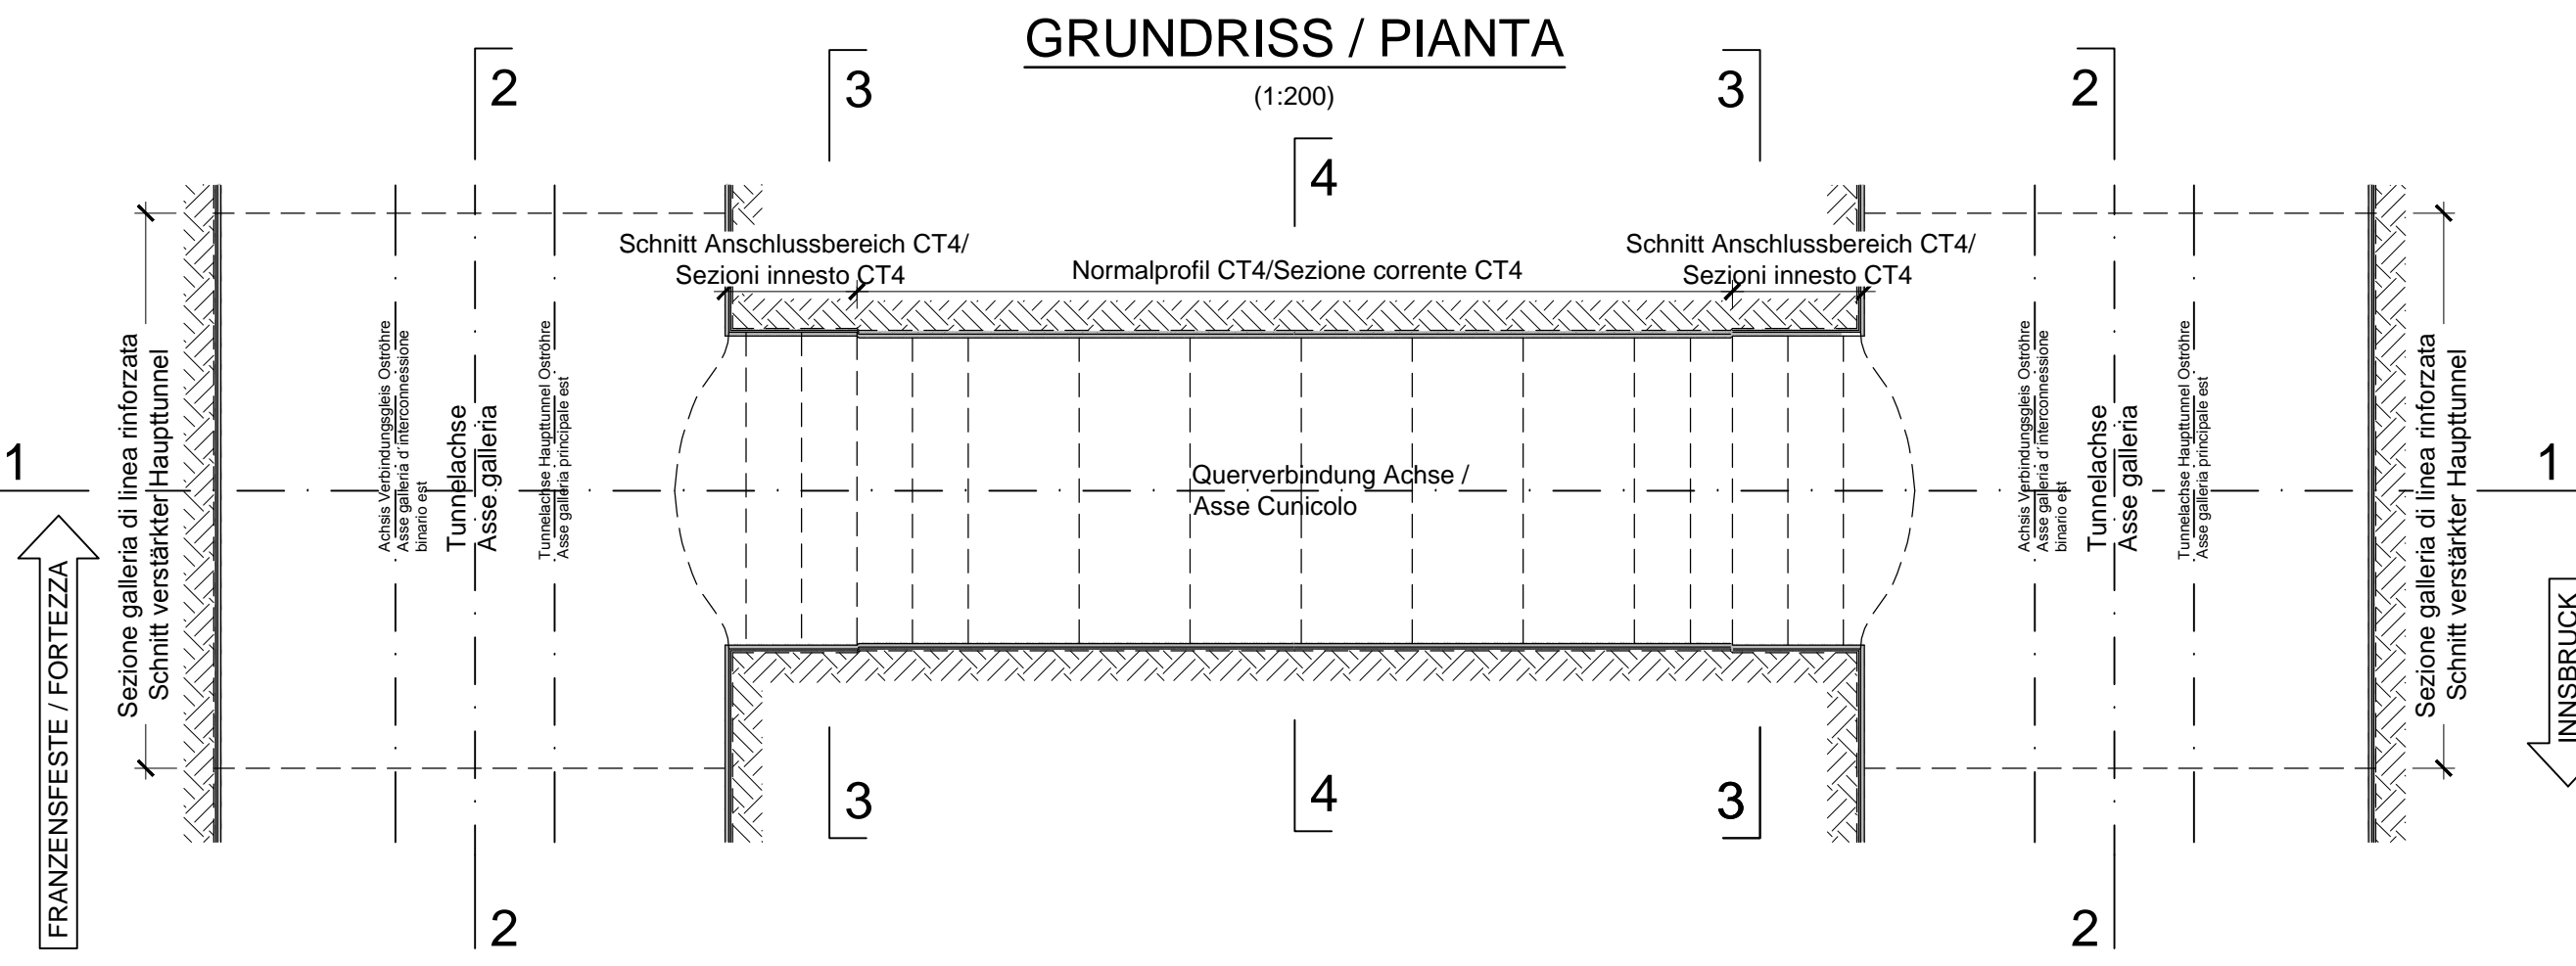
GRUNDRISS / PIANTA

(1:200)

2

3

3

2

4

Schnitt Anschlussbereich CT4/
Sezioni innesto CT4

Normalprofil CT4/Sezione corrente CT4

Schnitt Anschlussbereich CT4/
Sezioni innesto CT4

1

Sezione galleria di linea rinforzata
Schnitt verstärkter Haupttunnel

Achsis Verbindungsgleis Oströhre
Asse galleria d' interconnessione
binario est

Tunnelachse
Asse galleria

Tunnelachse Haupttunnel Oströhre
Asse galleria principale est

Querverbindung Achse /
Asse Cunicolo

Achsis Verbindungsgleis Oströhre
Asse galleria d' interconnessione
binario est

Tunnelachse
Asse galleria

Tunnelachse Haupttunnel Oströhre
Asse galleria principale est

Sezione galleria di linea rinforzata
Schnitt verstärkter Haupttunnel

1

FRANZENSFESTE / FORTEZZA

INNSBRUCK

3

4

3

2

2